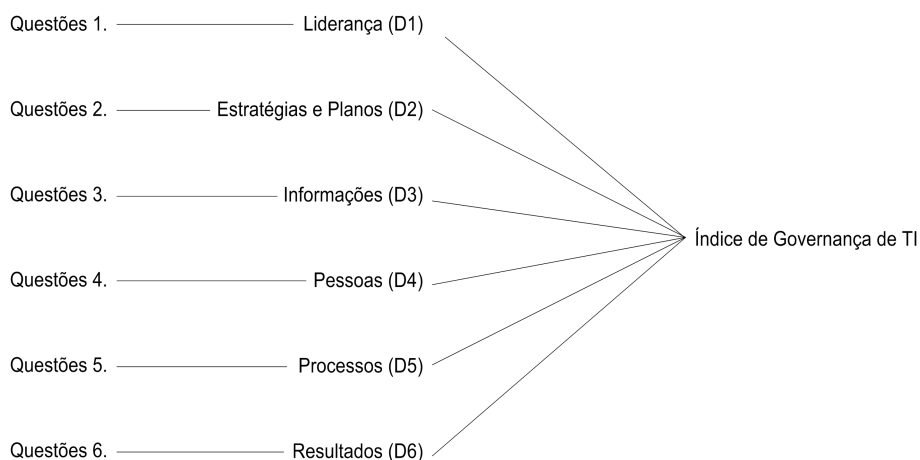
Questões 1. Liderança (D1)

Questões 2. Estratégias e Planos (D2)

Questões 3. Informações (D3)

Índice de Governança de TI

Questões 4. Pessoas (D4)

Questões 5. Processos (D5)

Questões 6. Resultados (D6)